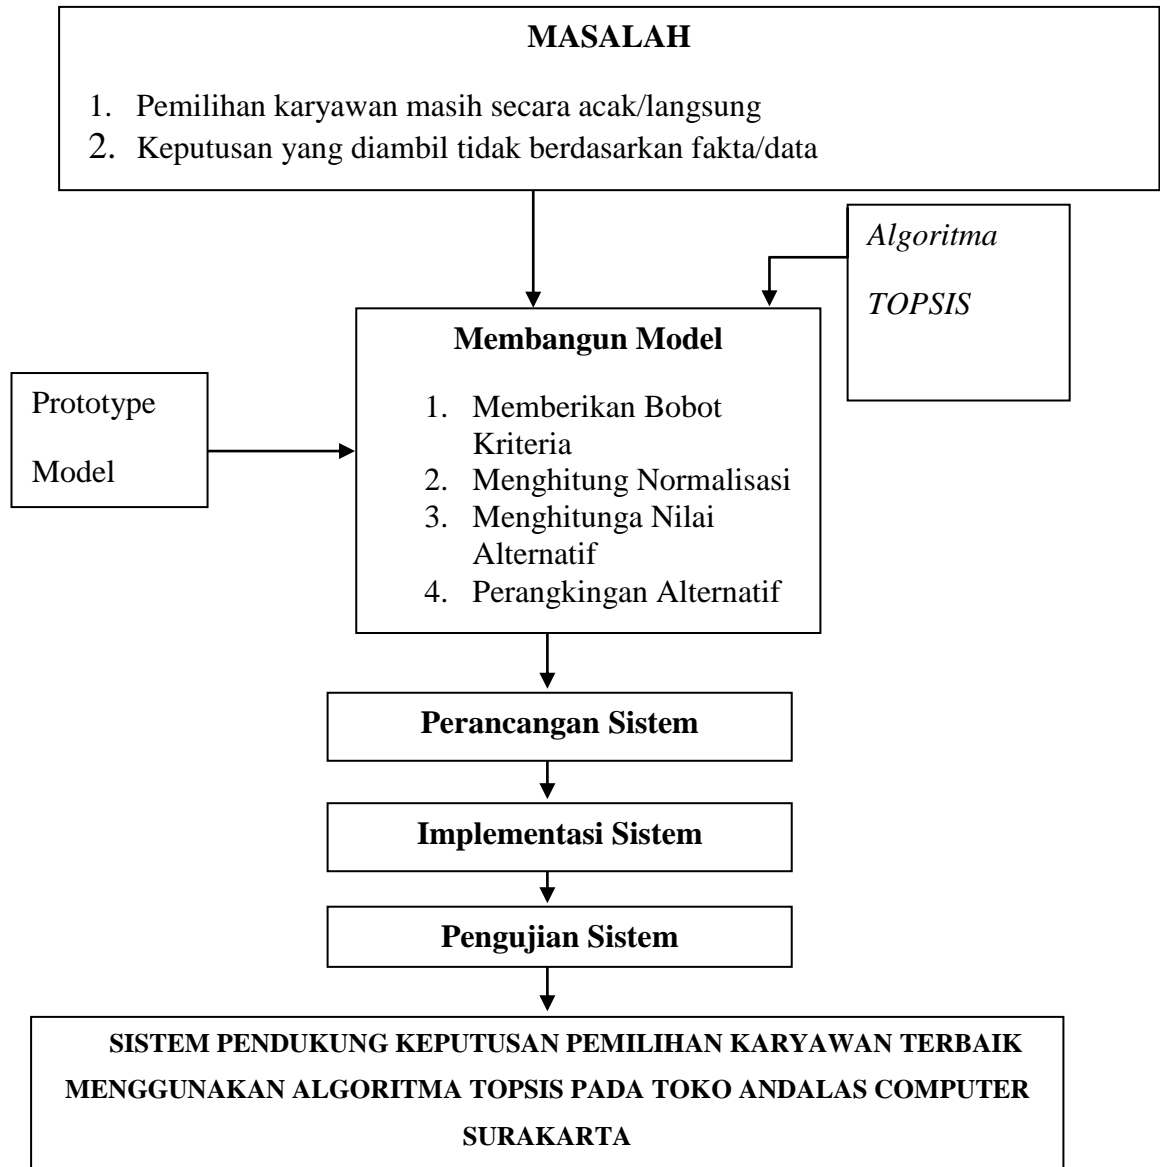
MASALAH

1. Pemilihan karyawan masih secara acak/langsung
2. Keputusan yang diambil tidak berdasarkan fakta/data

Algoritma

TOPSIS

Prototype

Model

Membangun Model

1. Memberikan Bobot Kriteria
2. Menghitung Normalisasi
3. Menghitunga Nilai Alternatif
4. Perangkingan Alternatif

Perancangan Sistem

Implementasi Sistem

Pengujian Sistem

SISTEM PENDUKUNG KEPUTUSAN PEMILIHAN KARYAWAN TERBAIK MENGGUNAKAN ALGORITMA TOPSIS PADA TOKO ANDALAS COMPUTER SURAKARTA